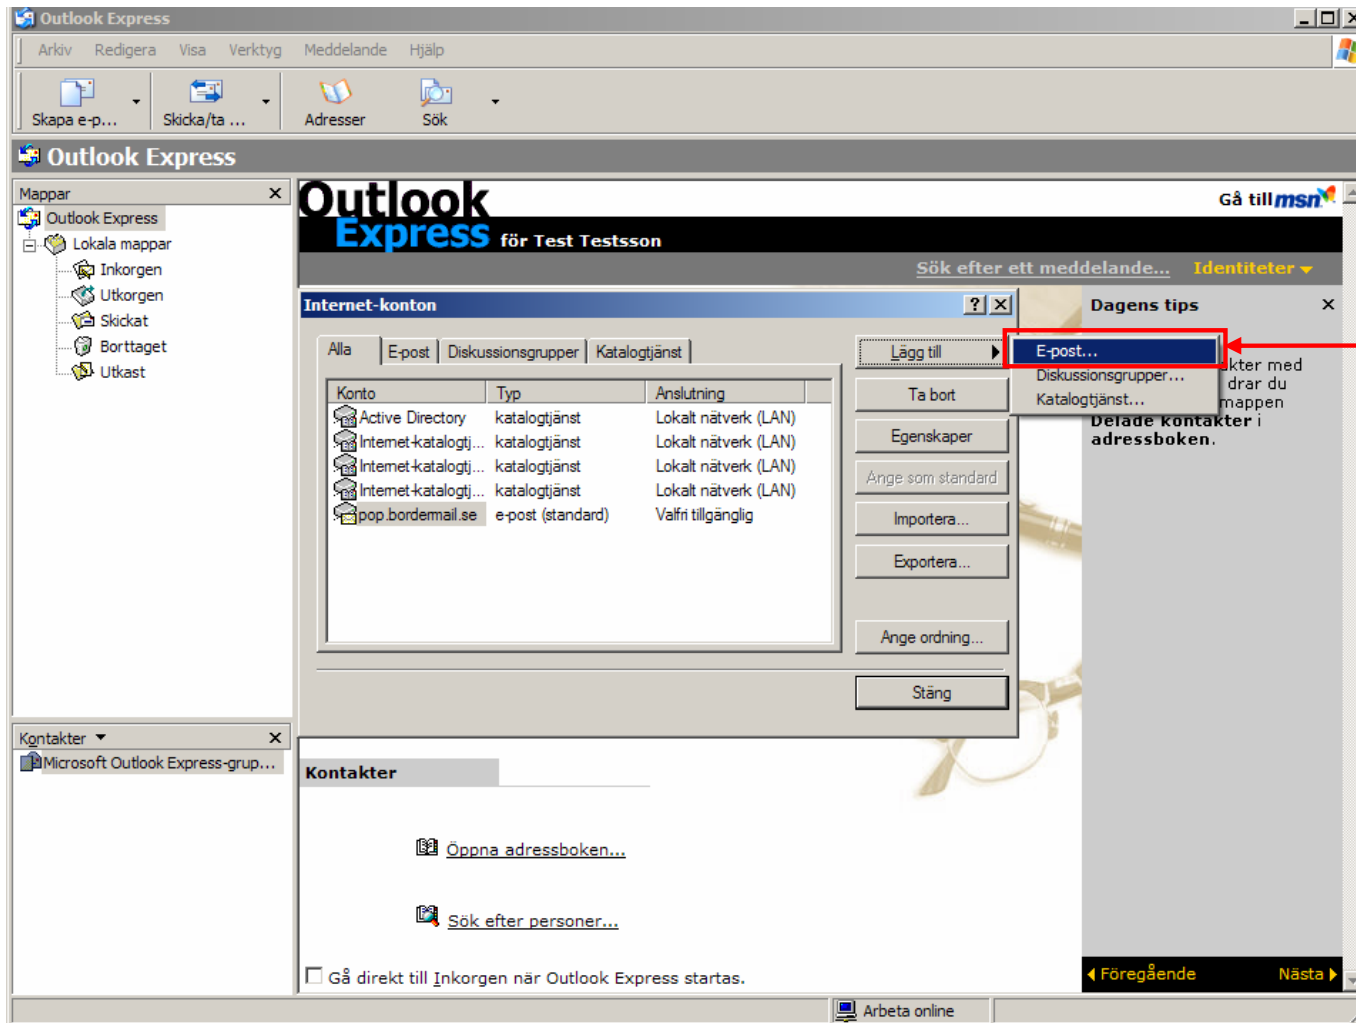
Outlook Express

Arkiv Redigera Visa Verktyg Meddelande Hjälp

Skapa e-p... Skicka/ta ... Adresser Sök

Outlook Express

Mappar ×

Outlook Express
Lokala mappar
Inkorgen
Utkorgen
Skickat
Borttaget
Utkast

Kontakter ×

Microsoft Outlook Express-grup...

Outlook Express för Test Testsson

Gå till msn

Sök efter ett meddelande... Identiteter

Internet-konton

Alla | E-post | Diskussionsgrupper | Katalogtjänst

| Konto | Typ | Anslutning |
|---|---|---|
| Active Directory | katalogtjänst | Lokalt nätverk (LAN) |
| Internet-katalogtj... | katalogtjänst | Lokalt nätverk (LAN) |
| Internet-katalogtj... | katalogtjänst | Lokalt nätverk (LAN) |
| Internet-katalogtj... | katalogtjänst | Lokalt nätverk (LAN) |
| pop.bordermail.se | e-post (standard) | Valfri tillgänglig |

Lägg till
Ta bort
Egenskaper
Ange som standard
Importera...
Exportera...
Ange ordning...
Stäng

E-post...
Diskussionsgrupper...
Katalogtjänst...

Dagens tips ×

...kter med ... drar du ... mappen Delade kontakter i adressboken.

Kontakter

Öppna adressboken...

Sök efter personer...

Gå direkt till Inkorgen när Outlook Express startas.

Föregående Nästa

Arbeta online